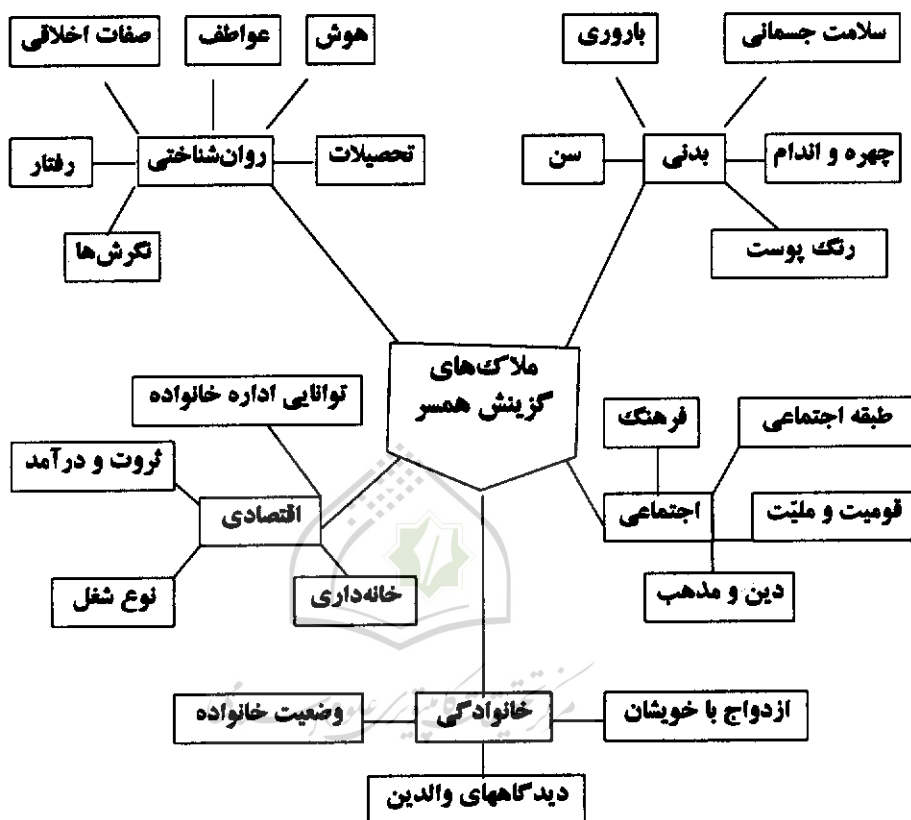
صفات اخلاقی
عواطف
هوش
تحصیلات
روان‌شناختی
رفتار
نگرش‌ها

باروری
سلامت جسمانی
سن
بدنی
چهره و اندام
رنگ پوست

ملاک‌های گزینش همسر

توانایی اداره خانواده
ثروت و درآمد
اقتصادی
نوع شغل
خانه‌داری

فرهنگ
طبقه اجتماعی
اجتماعی
قومیت و ملیّت
دین و مذهب

وضعیت خانواده
خانوادگی
ازدواج با خویشان
دیدگاههای والدین